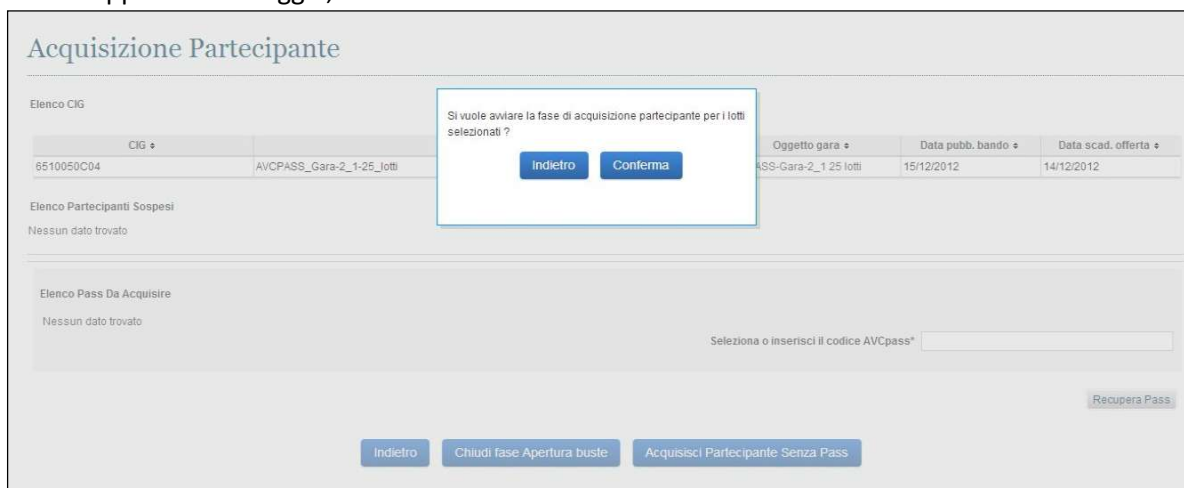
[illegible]

Acquisizione Partecipante

Elenco CIG

Si vuole avviare la fase di acquisizione partecipante per i lotti selezionati ?

Indietro Conferma

| CIG ⬍ | | Oggetto gara ⬍ | Data pubb. bando ⬍ | Data scad. offerta ⬍ |
|---|---|---|---|---|
| 6510050C04 | AVCPASS_Gara-2_1-25_lotti | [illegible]SS-Gara-2_1 25 lotti | 15/12/2012 | 14/12/2012 |

Elenco Partecipanti Sospesi

Nessun dato trovato

Elenco Pass Da Acquisire

Nessun dato trovato

Seleziona o inserisci il codice AVCpass*

Recupera Pass

Indietro Chiudi fase Apertura buste Acquisisci Partecipante Senza Pass